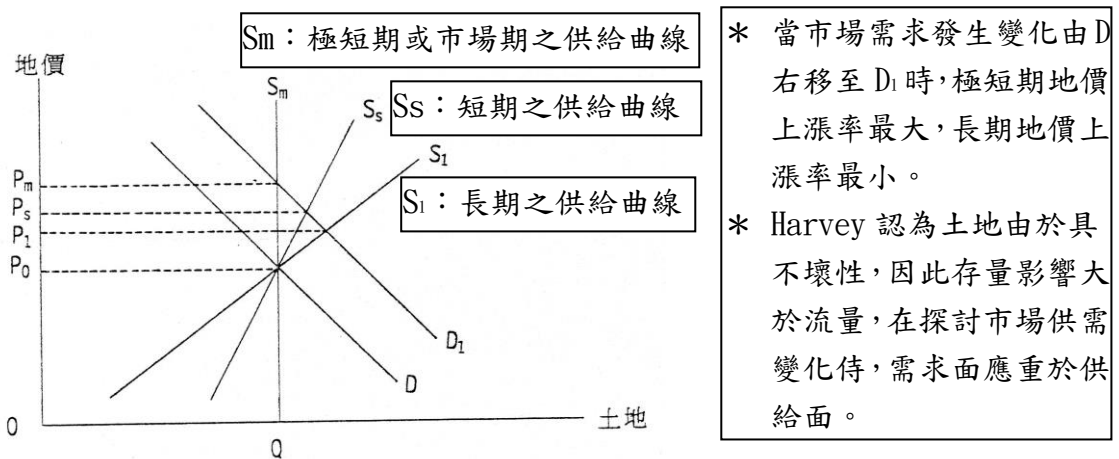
Sm：極短期或市場期之供給曲線

地價

$S_m$

$S_s$ Ss：短期之供給曲線

$S_1$

$P_m$
$P_s$
$P_1$
$P_0$

Sl：長期之供給曲線

$D_1$

D

0

土地

Q

＊ 當市場需求發生變化由D右移至Dl時，極短期地價上漲率最大，長期地價上漲率最小。

＊ Harvey 認為土地由於具不壞性，因此存量影響大於流量，在探討市場供需變化侍，需求面應重於供給面。